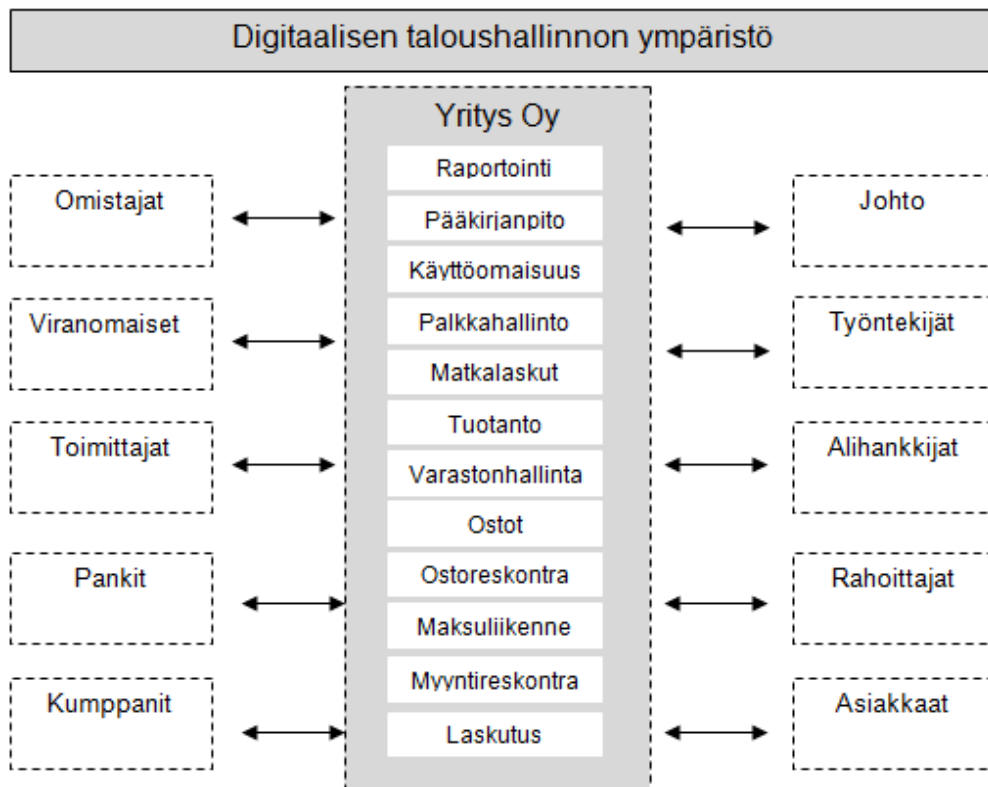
Digitaalisen taloushallinnon ympäristö

Omistajat

Viranomaiset

Toimittajat

Pankit

Kumppanit

Yritys Oy

Raportointi

Pääkirjanpito

Käyttöomaisuus

Palkkahallinto

Matkalaskut

Tuotanto

Varastonhallinta

Ostot

Ostoreskontra

Maksuliikenne

Myyntireskontra

Laskutus

Johto

Työntekijät

Alihankkijat

Rahoittajat

Asiakkaat